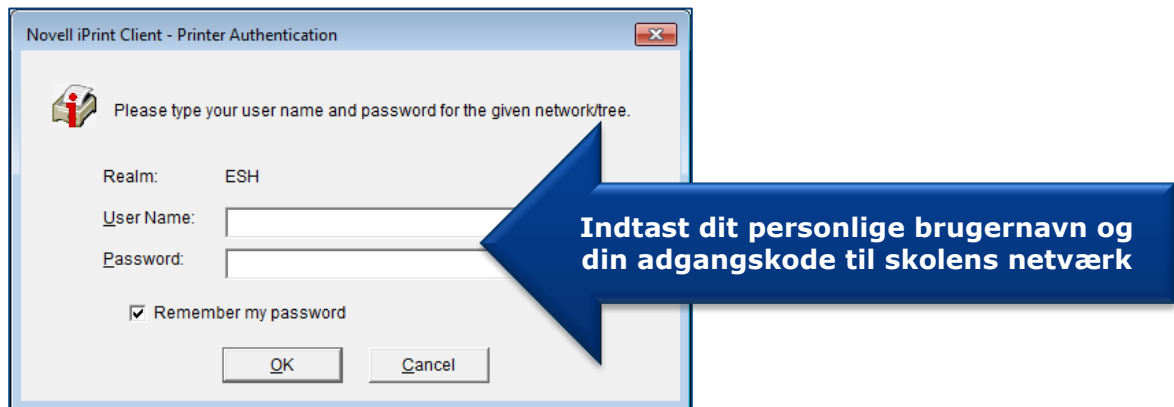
Novell iPrint Client - Printer Authentication

Please type your user name and password for the given network/tree.

Realm: ESH

User Name:

Password:

Remember my password

OK

Cancel

Indtast dit personlige brugernavn og din adgangskode til skolens netværk